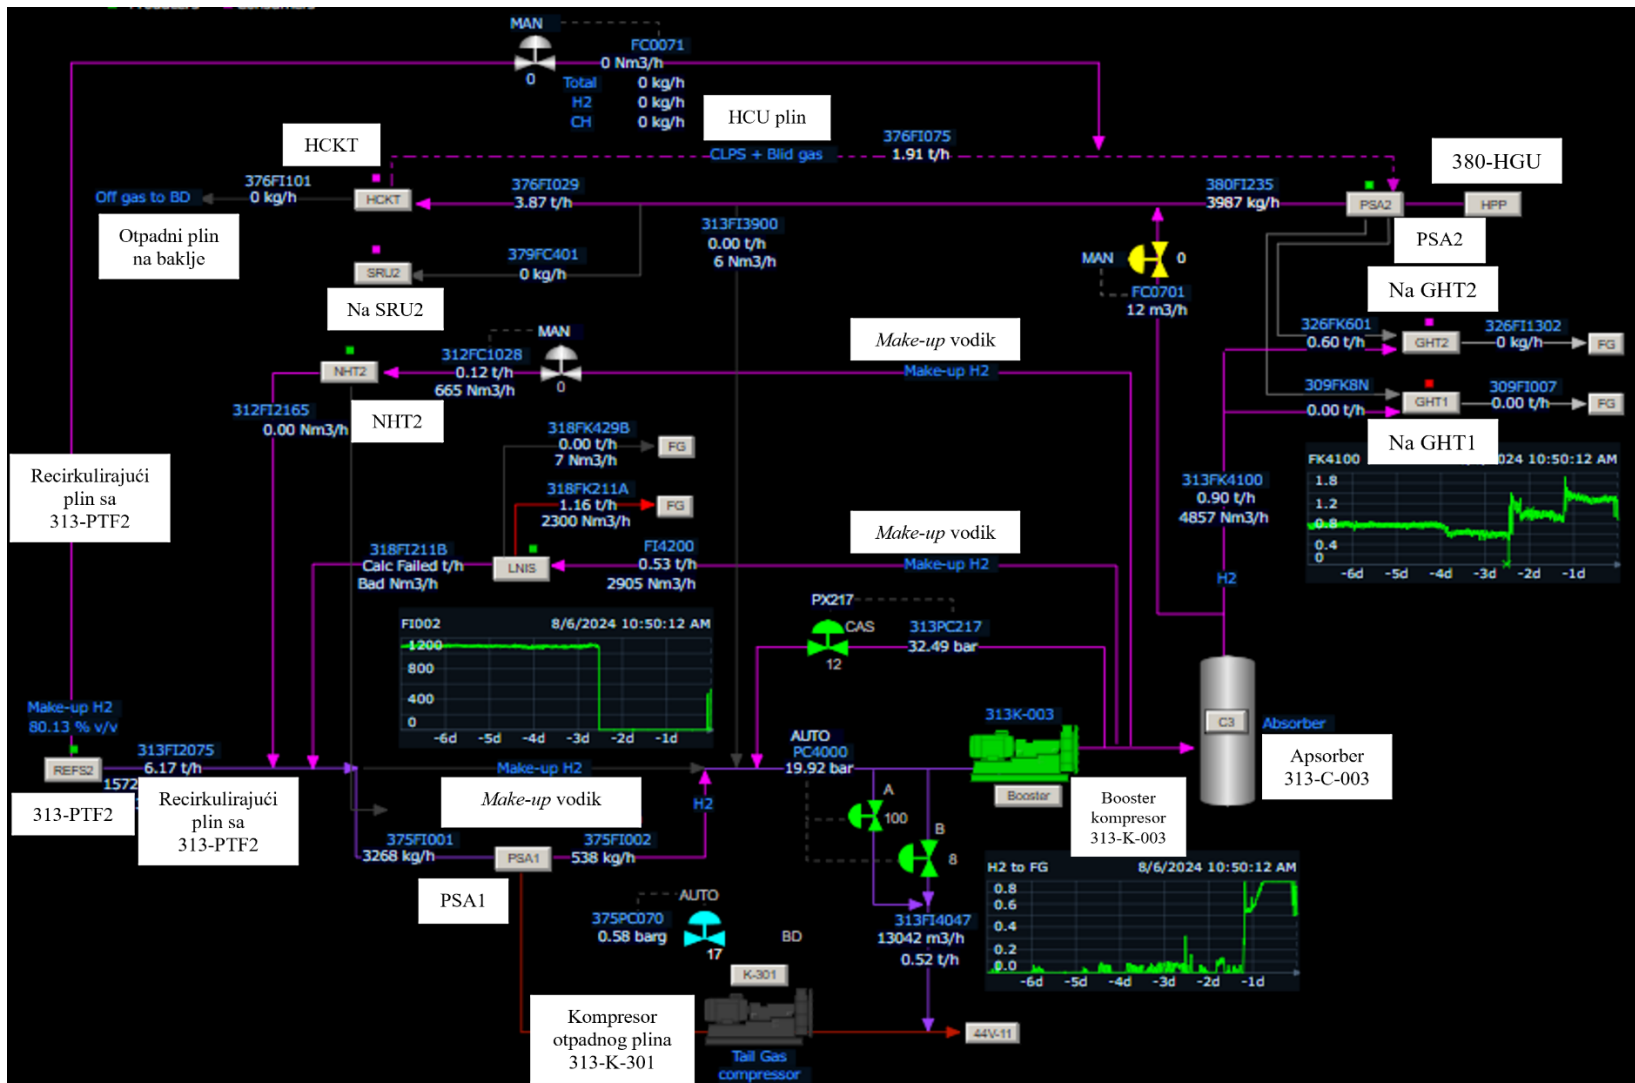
MAN
0
FC0071
0 Nm3/h
Total 0 kg/h
H2 0 kg/h
CH 0 kg/h

HCU plin

HCKT

376FI075
CLPS + Blid gas 1.91 t/h

380-HGU

376FI101
Off gas to BD 0 kg/h
HCKT
376FI029
3.87 t/h
380FI235
3987 kg/h
PSA2
HPP

Otpadni plin na baklje

313FI3900
0.00 t/h
6 Nm3/h

PSA2

SRU2
379FC401
0 kg/h

MAN 0
FC0701
12 m3/h

Na GHT2

Na SRU2

MAN
312FC1028
0.12 t/h
665 Nm3/h
0
NHT2

Make-up vodik
Make-up H2

326FK601
0.60 t/h
GHT2
326FI1302
0 kg/h
FG

309FK8N
0.00 t/h
GHT1
309FI007
0.00 t/h
FG

312FI2165
0.00 Nm3/h

NHT2

318FK429B
0.00 t/h
7 Nm3/h
FG

Na GHT1

Recirkulirajući plin sa 313-PTF2

318FK211A
1.16 t/h
2300 Nm3/h
FG

313FK4100
0.90 t/h
4857 Nm3/h

FK4100 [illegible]024 10:50:12 AM
1.8
1.2
0.8
0.4
0
-6d -5d -4d -3d -2d -1d

Make-up vodik

318FI211B
Calc Failed t/h
Bad Nm3/h
LNIS
FI4200
0.53 t/h
2905 Nm3/h
Make-up H2

H2

PX217
CAS
12
313PC217
32.49 bar

FI002 8/6/2024 10:50:12 AM
1200
800
400
0
-6d -5d -4d -3d -2d -1d

313K-003

C3
Absorber

Make-up H2
80.13 % v/v

313FI2075
6.17 t/h
REFS2
1572

AUTO
PC4000
19.92 bar

Apsorber 313-C-003

Make-up H2

Make-up vodik

H2

A
100

Booster

Booster kompresor 313-K-003

313-PTF2

Recirkulirajući plin sa 313-PTF2

375FI001
3268 kg/h
PSA1
375FI002
538 kg/h

B
8

H2 to FG 8/6/2024 10:50:12 AM
0.8
0.6
0.4
0.2
0.0
-6d -5d -4d -3d -2d -1d

PSA1

AUTO
375PC070
0.58 barg
17
BD

313FI4047
13042 m3/h
0.52 t/h

K-301

Kompresor otpadnog plina 313-K-301

Tail Gas compressor

44V-11